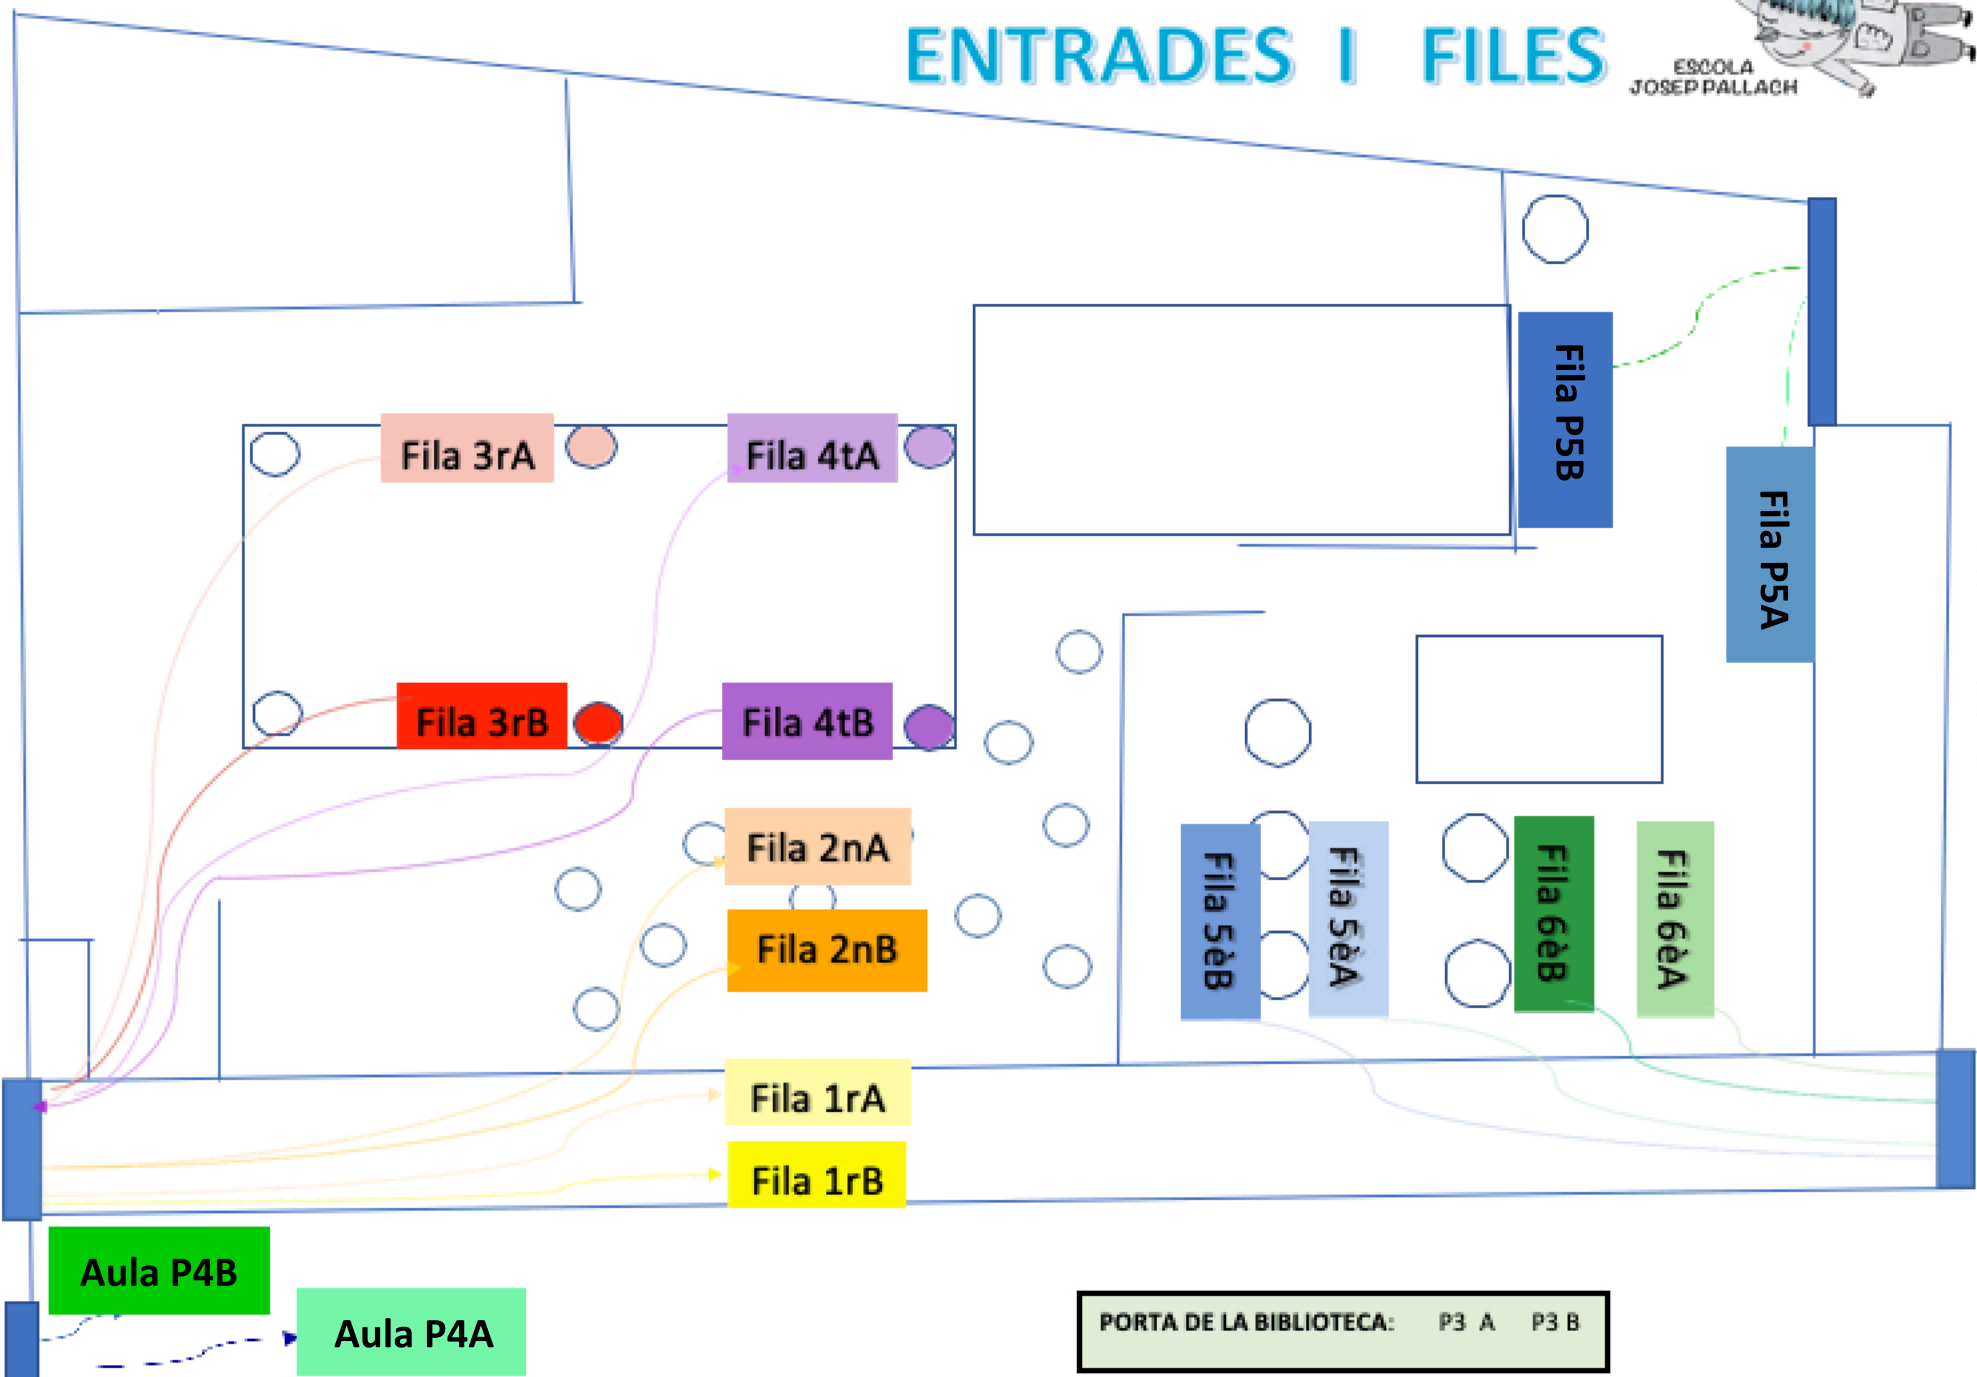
ENTRADES I FILES

ESCOLA JOSEP PALLACH

Fila P5B

Fila P5A

Fila 3rA

Fila 4tA

Fila 3rB

Fila 4tB

Fila 2nA

Fila 2nB

Fila 5èB

Fila 5èA

Fila 6èB

Fila 6èA

Fila 1rA

Fila 1rB

Aula P4B

Aula P4A

PORTA DE LA BIBLIOTECA: P3 A P3 B